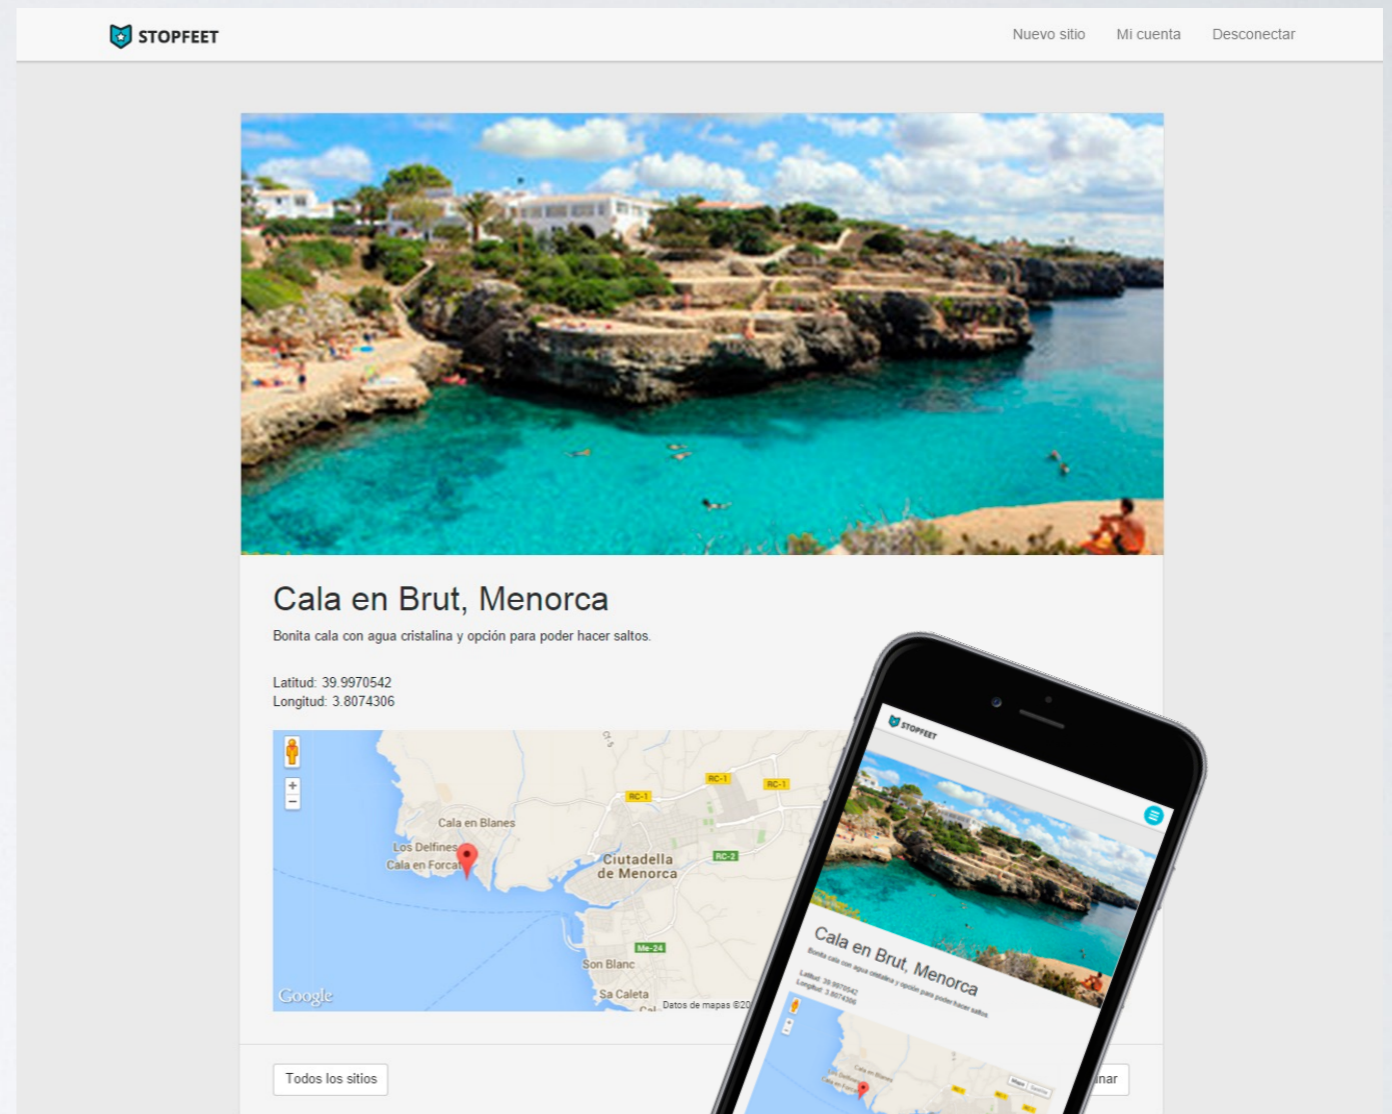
STOPFEET

Nuevo sitio Mi cuenta Desconectar

Cala en Brut, Menorca

Bonita cala con agua cristalina y opción para poder hacer saltos.

Latitud: 39.9970542
Longitud: 3.8074306

+
−
RC-1
RC-1
RC-1
Cala en Blanes
Los Delfines
Cala en Forcat
Ciutadella de Menorca
RC-2
Me-24
Son Blanc
Sa Caleta
Google
Datos de mapas ©20

Todos los sitios

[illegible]nar

STOPFEET

Cala en Brut, Menorca

Bonita cala con agua cristalina y opción para poder hacer saltos.

Latitud: 39.9970542
Longitud: 3.8074306

Cala en Blanes
Los Delfines
Cala en Forcat
Mapa
Satélite